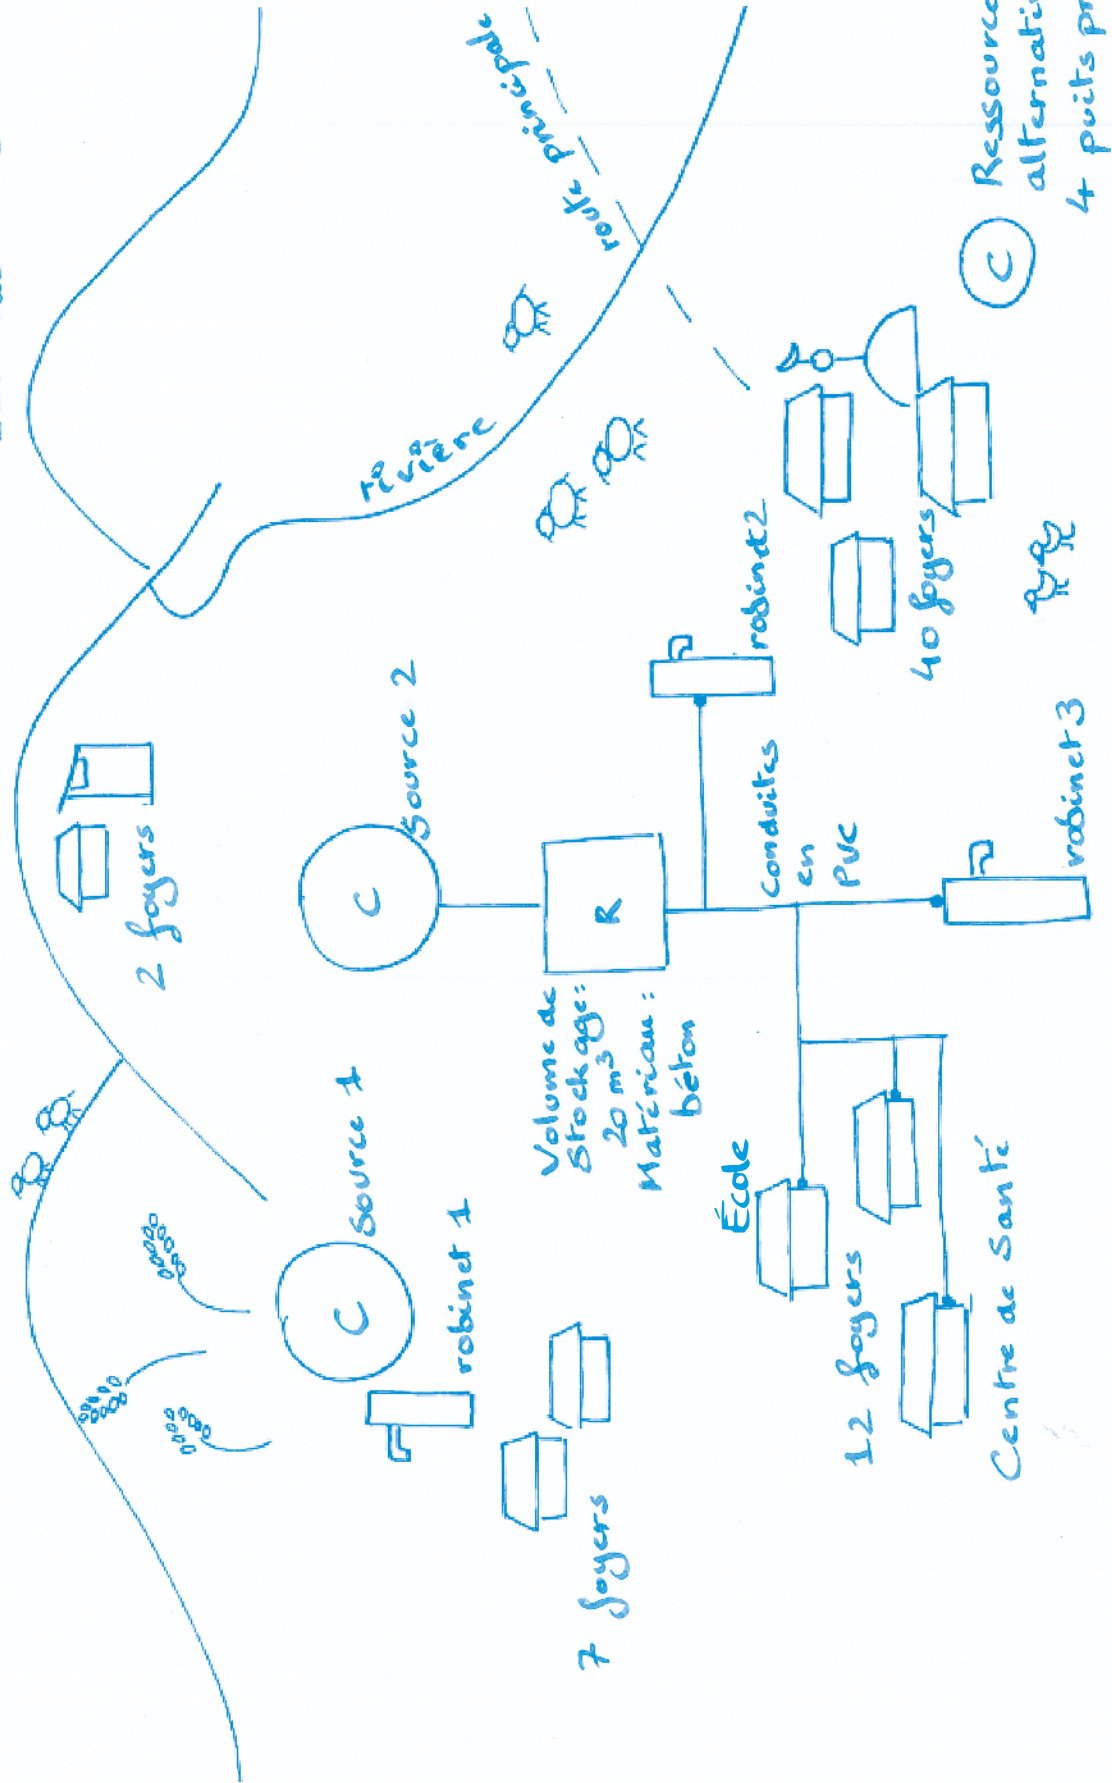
route principale

rivière

Ressource
alternati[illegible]
4 puits p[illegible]

C

40 foyers

robinet2

robinet 3

2 foyers

C

Source 2

R

Conduites en PVC

Volume de Stockage: 20 m³
Matériau: béton

École

12 foyers

Centre de Santé

C

Source 1

robinet 1

7 foyers